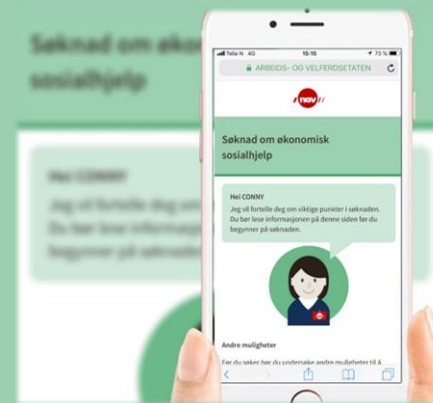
Telia N 4G 15:15 73 %

ARBEIDS- OG VELFERDSETATEN

NAV

Søknad om økonomisk sosialhjelp

Hei CONNY

Jeg vil fortelle deg om viktige punkter i søknaden. Du bør lese informasjonen på denne siden før du begynner på søknaden.

Andre muligheter

Før du søker bør du undersøke andre muligheter til å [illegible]

Søknad om økon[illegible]
sosialhjelp

Hei CONNY
Jeg vil fortelle deg om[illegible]
Du bør lese informasjo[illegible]
begynner på søknade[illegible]